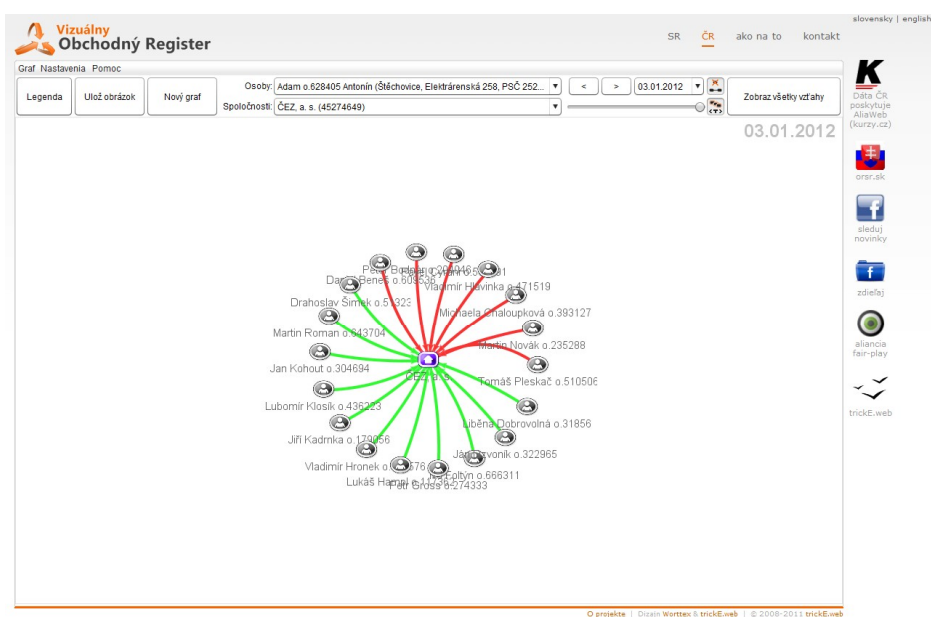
slovensky | english

Vizuálny
Obchodný Register

SR ČR ako na to kontakt

Graf Nastavenia Pomoc

Legenda Ulož obrázok Nový graf

Osoby: Adam o.628405 Antonín (Štěchovice, Elektrárenská 258, PSČ 252...
Spoločnosti: ČEZ, a. s. (45274649)

< > 03.01.2012

Zobraz všetky vzťahy

03.01.2012

Petr Bohumil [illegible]
Daniel Beneš o.609538
Vladimír Hlavinka o.471519
Drahoslav Šimek o.51323
Michaela Chaloupková o.393127
Martin Roman o.643704
Martin Novák o.235288
Jan Kohout o.304694
ČEZ, a. s.
Tomáš Pleskač o.510506
Lubomír Klosík o.436223
Liběna Dobrovolná o.31856
Jiří Kadrnka o.179056
Ján Zvonik o.322965
Vladimír Hronek o.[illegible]
Ivan Coltyn o.666311
Lukáš Hampl o.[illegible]
Petr Gross o.274333

Dáta ČR poskytuje AliaWeb (kurzy.cz)

orsr.sk

sleduj novinky

zdieľaj

aliancia fair-play

trickE.web

O projekte | Dizajn Worttex & trickE.web | © 2008-2011 trickE.web